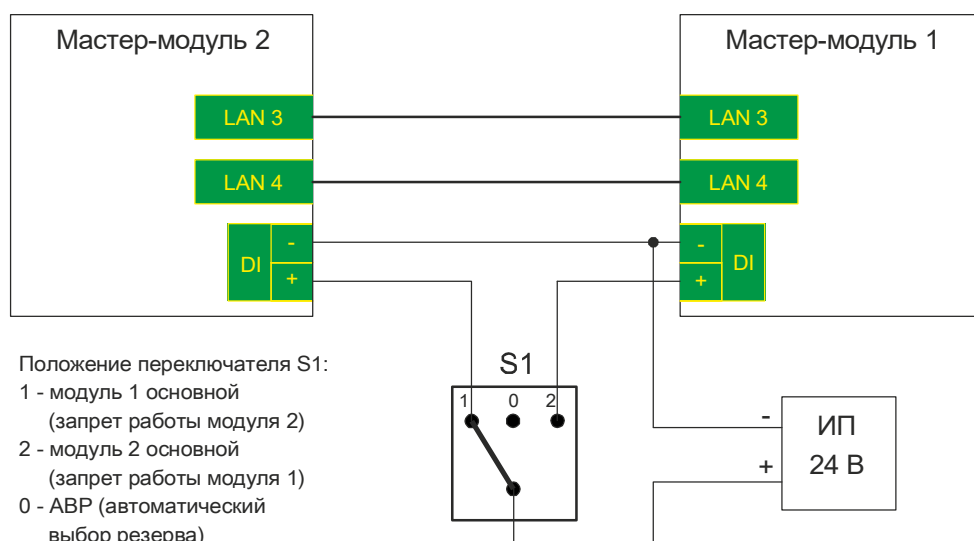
Мастер-модуль 2

Мастер-модуль 1

LAN 3

LAN 3

LAN 4

LAN 4

DI

-

+

-

+

DI

S1

1 0 2

-

+

ИП
24 В

Положение переключателя S1:
1 - модуль 1 основной (запрет работы модуля 2)
2 - модуль 2 основной (запрет работы модуля 1)
0 - АВР (автоматический выбор резерва)